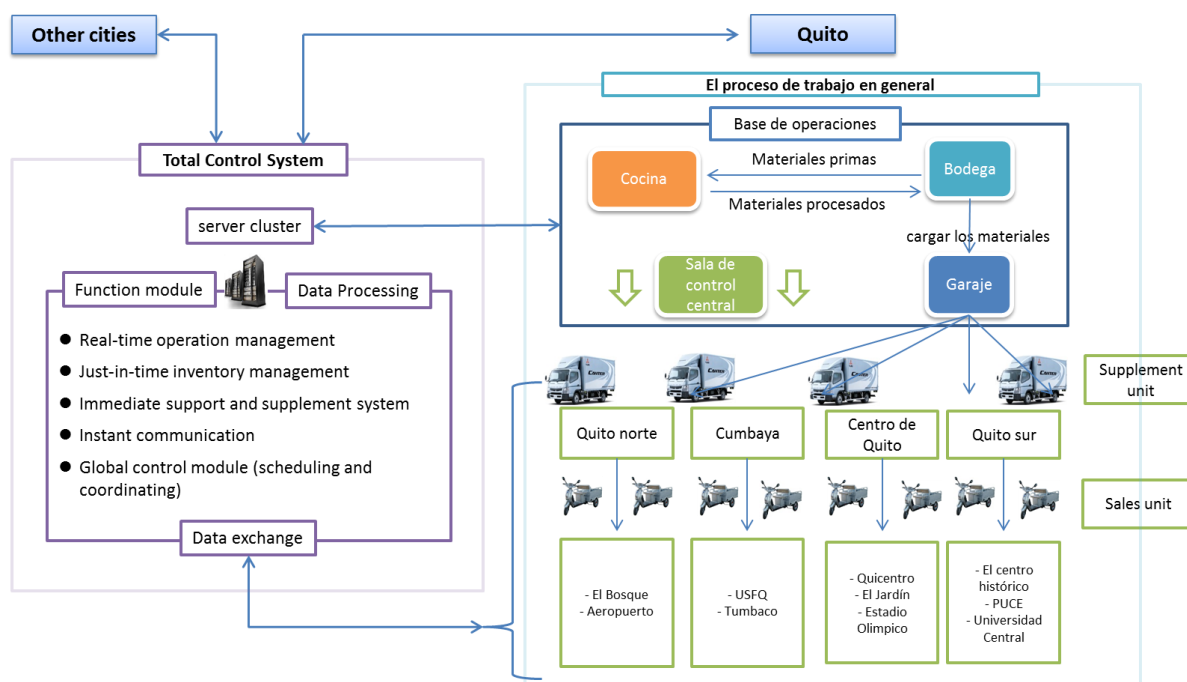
Other cities

Quito

El proceso de trabajo en general

Total Control System

Base de operaciones

Cocina

Materiales primas

Materiales procesados

Bodega

server cluster

cargar los materiales

Function module

Data Processing

Sala de control central

Garaje

● Real-time operation management
● Just-in-time inventory management
● Immediate support and supplement system
● Instant communication
● Global control module (scheduling and coordinating)

Supplement unit

Quito norte

Cumbaya

Centro de Quito

Quito sur

Sales unit

Data exchange

- El Bosque
- Aeropuerto

- USFQ
- Tumbaco

- Quicentro
- El Jardín
- Estadio Olimpico

- El centro histórico
- PUCE
- Universidad Central